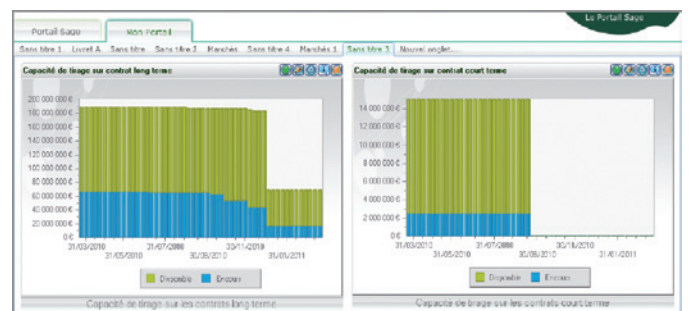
Le Portail Sage

Portail Sage | Mon Portail

Sans titre 1 | Livret A | Sans titre | Sans titre 2 | Marchés | Sans titre 4 | Marchés 1 | Sans titre 3 | Nouvel onglet...

Capacité de tirage sur contrat long terme

200 000 000 €
180 000 000 €
160 000 000 €
140 000 000 €
120 000 000 €
100 000 000 €
80 000 000 €
60 000 000 €
40 000 000 €
20 000 000 €
0 €

31/03/2010
31/05/2010
31/07/2008
30/09/2010
30/11/2010
31/01/2011

Disponible
Encours

Capacité de tirage sur les contrats long terme

Capacité de tirage sur contrat court terme

14 000 000 €
12 000 000 €
10 000 000 €
8 000 000 €
6 000 000 €
4 000 000 €
2 000 000 €
0 €

31/03/2010
31/05/2010
31/07/2008
30/09/2010
30/11/2010
31/01/2011

Disponible
Encours

Capacité de tirage sur les contrats court terme